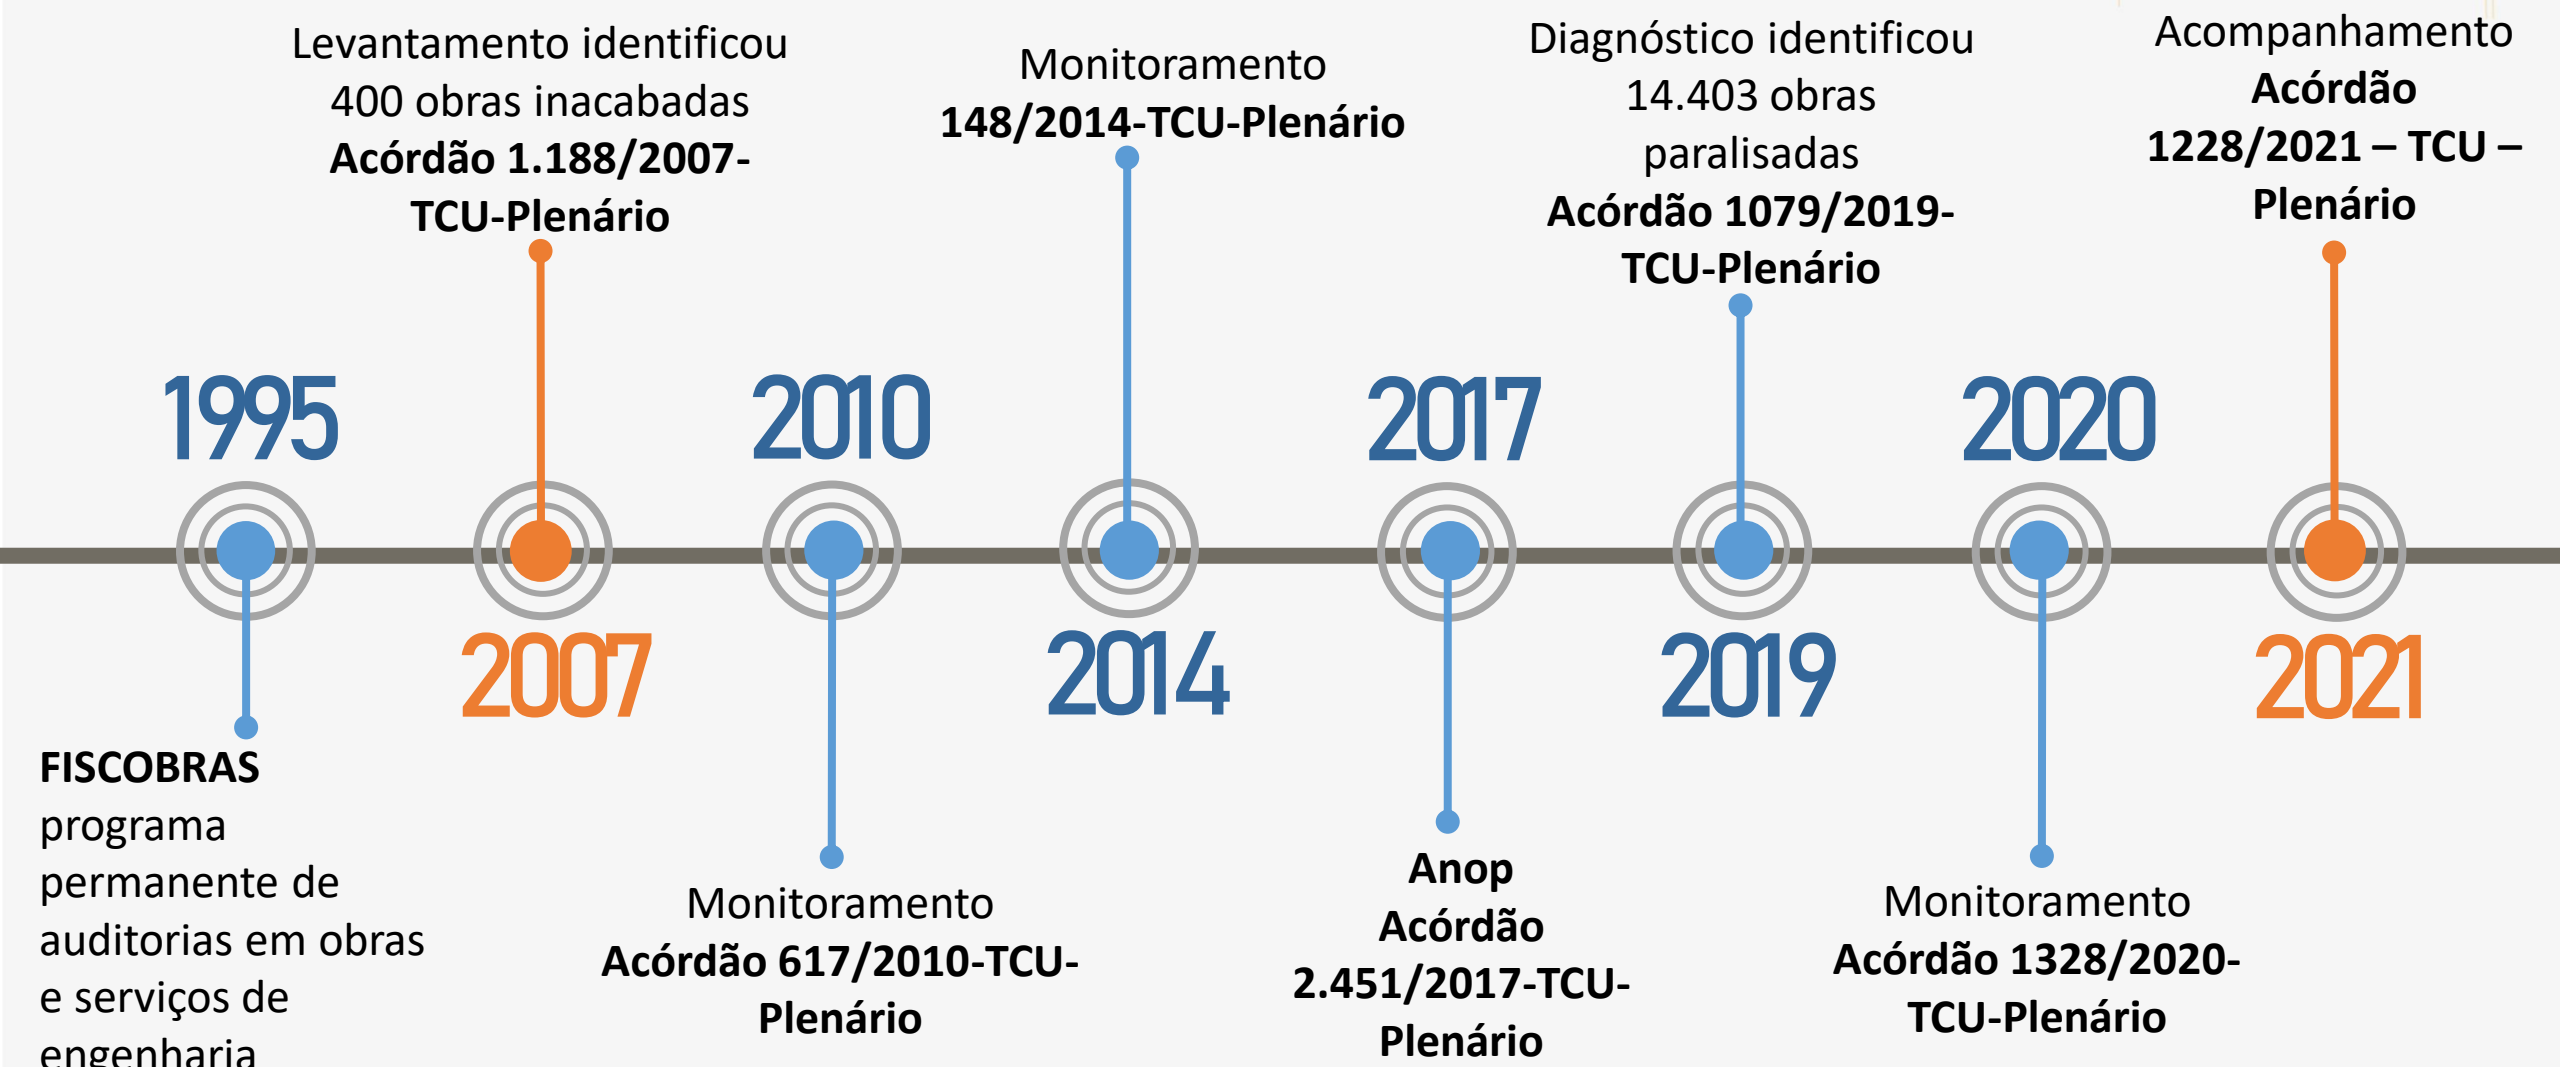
Levantamento identificou 400 obras inacabadas
**Acórdão 1.188/2007-TCU-Plenário**

Monitoramento
**148/2014-TCU-Plenário**

Diagnóstico identificou 14.403 obras paralisadas
**Acórdão 1079/2019-TCU-Plenário**

Acompanhamento
**Acórdão 1228/2021 – TCU – Plenário**

1995

2007

2010

2014

2017

2019

2020

2021

**FISCOBRAS** programa permanente de auditorias em obras e serviços de engenharia

Monitoramento
**Acórdão 617/2010-TCU-Plenário**

**Anop Acórdão 2.451/2017-TCU-Plenário**

Monitoramento
**Acórdão 1328/2020-TCU-Plenário**